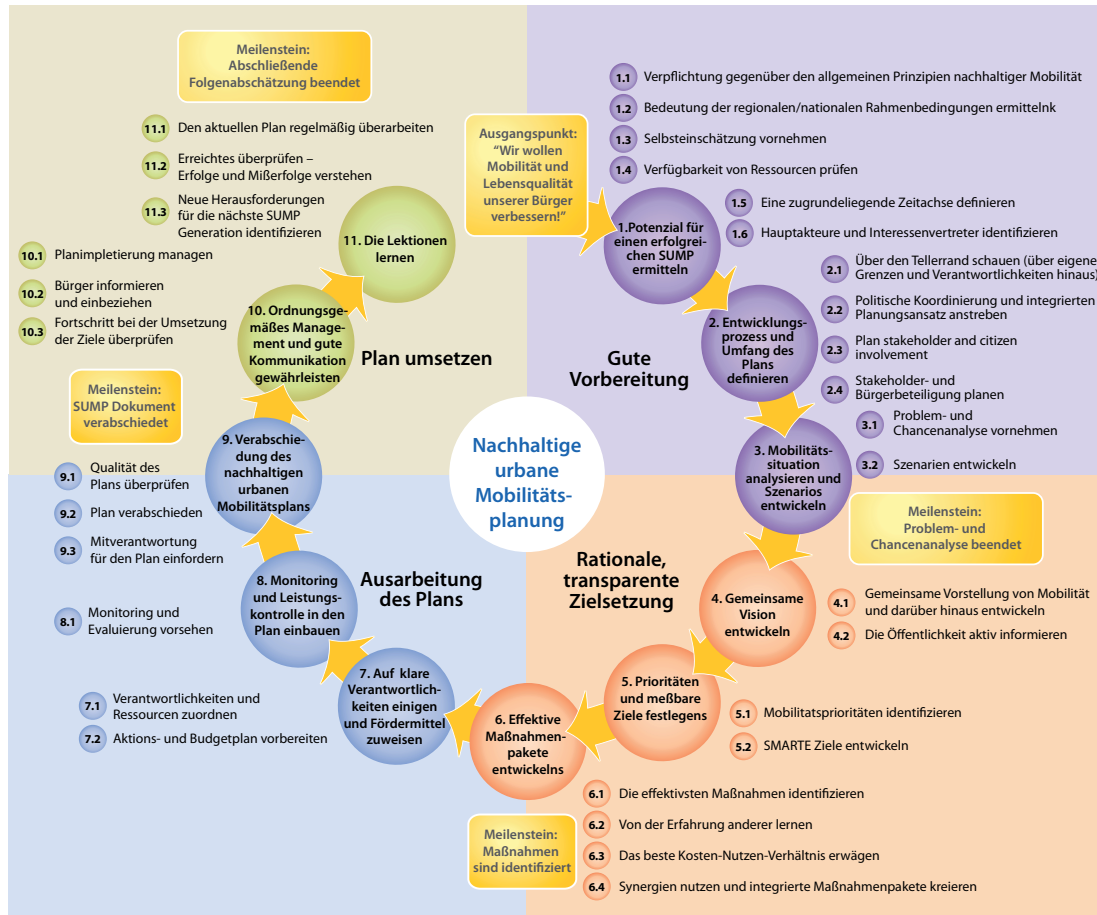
Meilenstein:
Abschließende Folgenabschätzung beendet

11.1 Den aktuellen Plan regelmäßig überarbeiten

11.2 Erreichtes überprüfen – Erfolge und Mißerfolge verstehen

11.3 Neue Herausforderungen für die nächste SUMP Generation identifizieren

10.1 Planimpletierung managen

10.2 Bürger informieren und einbeziehen

10.3 Fortschritt bei der Umsetzung der Ziele überprüfen

11. Die Lektionen lernen

10. Ordnungsgemäßes Management und gute Kommunikation gewährleisten

Plan umsetzen

Meilenstein:
SUMP Dokument verabschiedet

9. Verabschiedung des nachhaltigen urbanen Mobilitätsplans

9.1 Qualität des Plans überprüfen

9.2 Plan verabschieden

9.3 Mitverantwortung für den Plan einfordern

8. Monitoring und Leistungskontrolle in den Plan einbauen

8.1 Monitoring und Evaluierung vorsehen

Ausarbeitung des Plans

7. Auf klare Verantwortlichkeiten einigen und Fördermittel zuweisen

7.1 Verantwortlichkeiten und Ressourcen zuordnen

7.2 Aktions- und Budgetplan vorbereiten

6. Effektive Maßnahmenpakete entwickelns

Meilenstein:
Maßnahmen sind identifiziert

6.1 Die effektivsten Maßnahmen identifizieren

6.2 Von der Erfahrung anderer lernen

6.3 Das beste Kosten-Nutzen-Verhältnis erwägen

6.4 Synergien nutzen und integrierte Maßnahmenpakete kreieren

Nachhaltige urbane Mobilitätsplanung

Ausgangspunkt:
"Wir wollen Mobilität und Lebensqualität unserer Bürger verbessern!"

1.1 Verpflichtung gegenüber den allgemeinen Prinzipien nachhaltiger Mobilität

1.2 Bedeutung der regionalen/nationalen Rahmenbedingungen ermittelnk

1.3 Selbsteinschätzung vornehmen

1.4 Verfügbarkeit von Ressourcen prüfen

1.Potenzial für einen erfolgreichen SUMP ermitteln

1.5 Eine zugrundeliegende Zeitachse definieren

1.6 Hauptakteure und Interessenvertreter identifizieren

2.1 Über den Tellerrand schauen (über eigene Grenzen und Verantwortlichkeiten hinaus)

2.2 Politische Koordinierung und integrierten Planungsansatz anstreben

2.3 Plan stakeholder and citizen involvement

2.4 Stakeholder- und Bürgerbeteiligung planen

2. Entwicklungsprozess und Umfang des Plans definieren

Gute Vorbereitung

3.1 Problem- und Chancenanalyse vornehmen

3.2 Szenarien entwickeln

3. Mobilitätssituation analysieren und Szenarios entwickeln

Meilenstein:
Problem- und Chancenanalyse beendet

Rationale, transparente Zielsetzung

4. Gemeinsame Vision entwickeln

4.1 Gemeinsame Vorstellung von Mobilität und darüber hinaus entwickeln

4.2 Die Öffentlichkeit aktiv informieren

5. Prioritäten und meßbare Ziele festlegens

5.1 Mobilitatsprioritäten identifizieren

5.2 SMARTE Ziele entwickeln